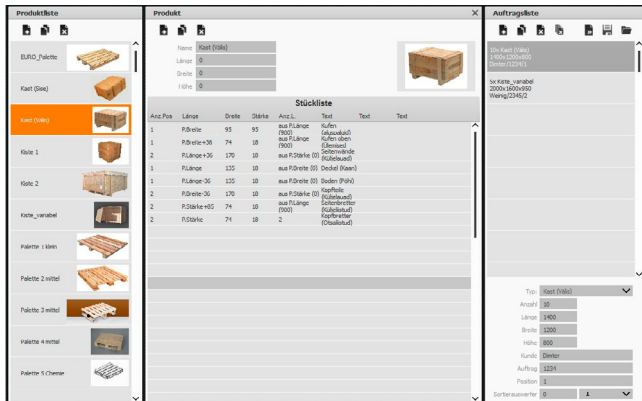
Produktliste

EURO_Palette

Kast (Sise)

Kast (Välk)

Kiste 1

Kiste 2

Kiste_vanabel

Palette 1 klein

Palette 2 mittel

Palette 3 mittel

Palette 4 mittel

Palette 5 Chemie

Produkt

Name Kast (Välk)
Länge 0
Breite 0
Höhe 0

Stückliste

| Anz.Pos | Länge | Breite | Stärke | Anz.L. | Text | Text | Text |
|---|---|---|---|---|---|---|---|
| 1 | P.Breite | 95 | 95 | aus P.Länge (900) | Kufen (eluspuskuti) | | |
| 1 | P.Breite+36 | 74 | 18 | aus P.Länge (900) | Kufen oben (Ülemised) | | |
| 2 | P.Länge+36 | 170 | 18 | aus P.Stärke (0) | Seitenwände (Külgelauad) | | |
| 1 | P.Länge | 135 | 18 | aus P.Breite (0) | Deckel (Kaan) | | |
| 1 | P.Länge-36 | 135 | 18 | aus P.Breite (0) | Boden (Põhi) | | |
| 2 | P.Breite-36 | 170 | 18 | aus P.Stärke (0) | Kopfteile (Külgelauad) | | |
| 2 | P.Stärke+85 | 74 | 18 | aus P.Länge (900) | Seitenbretter (Küliselauad) | | |
| 2 | P.Stärke | 74 | 18 | 2 | Kopfbretter (Otsalauad) | | |

Auftragsliste

10x Kast (Välk)
1400x1200x800
Dinter/1234/1

5x Kiste_vanabel
2000x1600x950
Weinig/2345/2

Typ Kast (Välk)
Anzahl 10
Länge 1400
Breite 1200
Höhe 800
Kunde Dinter
Auftrag 1234
Position 1
Sortierauswerter 0 1